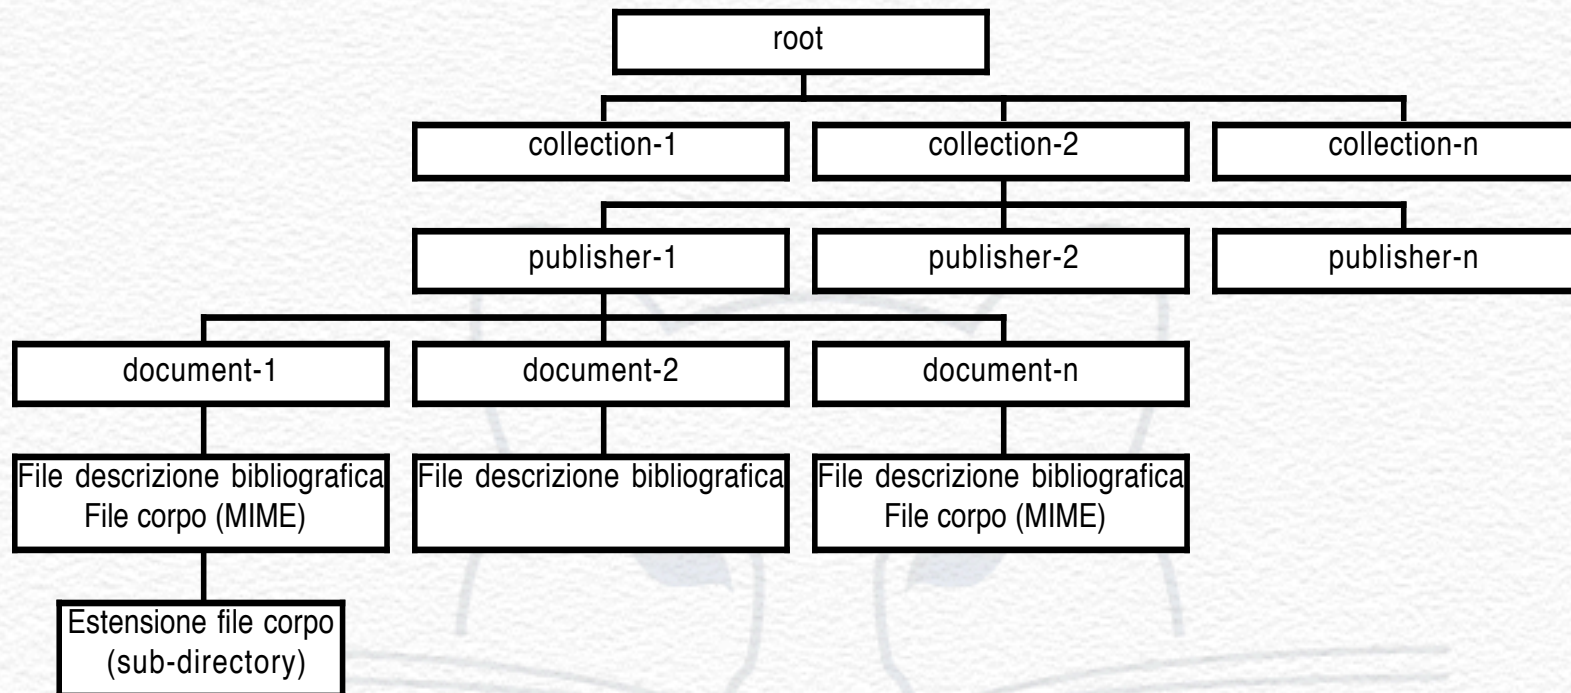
root

collection-1

collection-2

collection-n

publisher-1

publisher-2

publisher-n

document-1

document-2

document-n

File descrizione bibliografica
File corpo (MIME)

File descrizione bibliografica

File descrizione bibliografica
File corpo (MIME)

Estensione file corpo
(sub-directory)